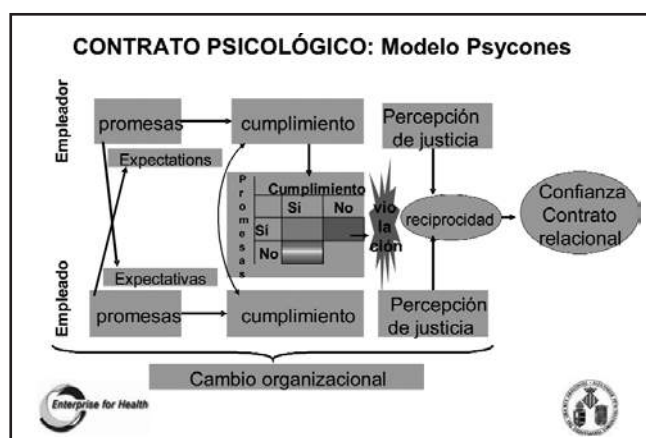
CONTRATO PSICOLÓGICO: Modelo Psycones

Empleador

promesas

cumplimiento

Percepción de justicia

Expectations

| Promesas | Cumplimiento Si | No |
|---|---|---|
| Sí | | |
| No | | |

violación

reciprocidad

Confianza Contrato relacional

Expectativas

Empleado

promesas

cumplimiento

Percepción de justicia

Cambio organizacional

Enterprise for Health